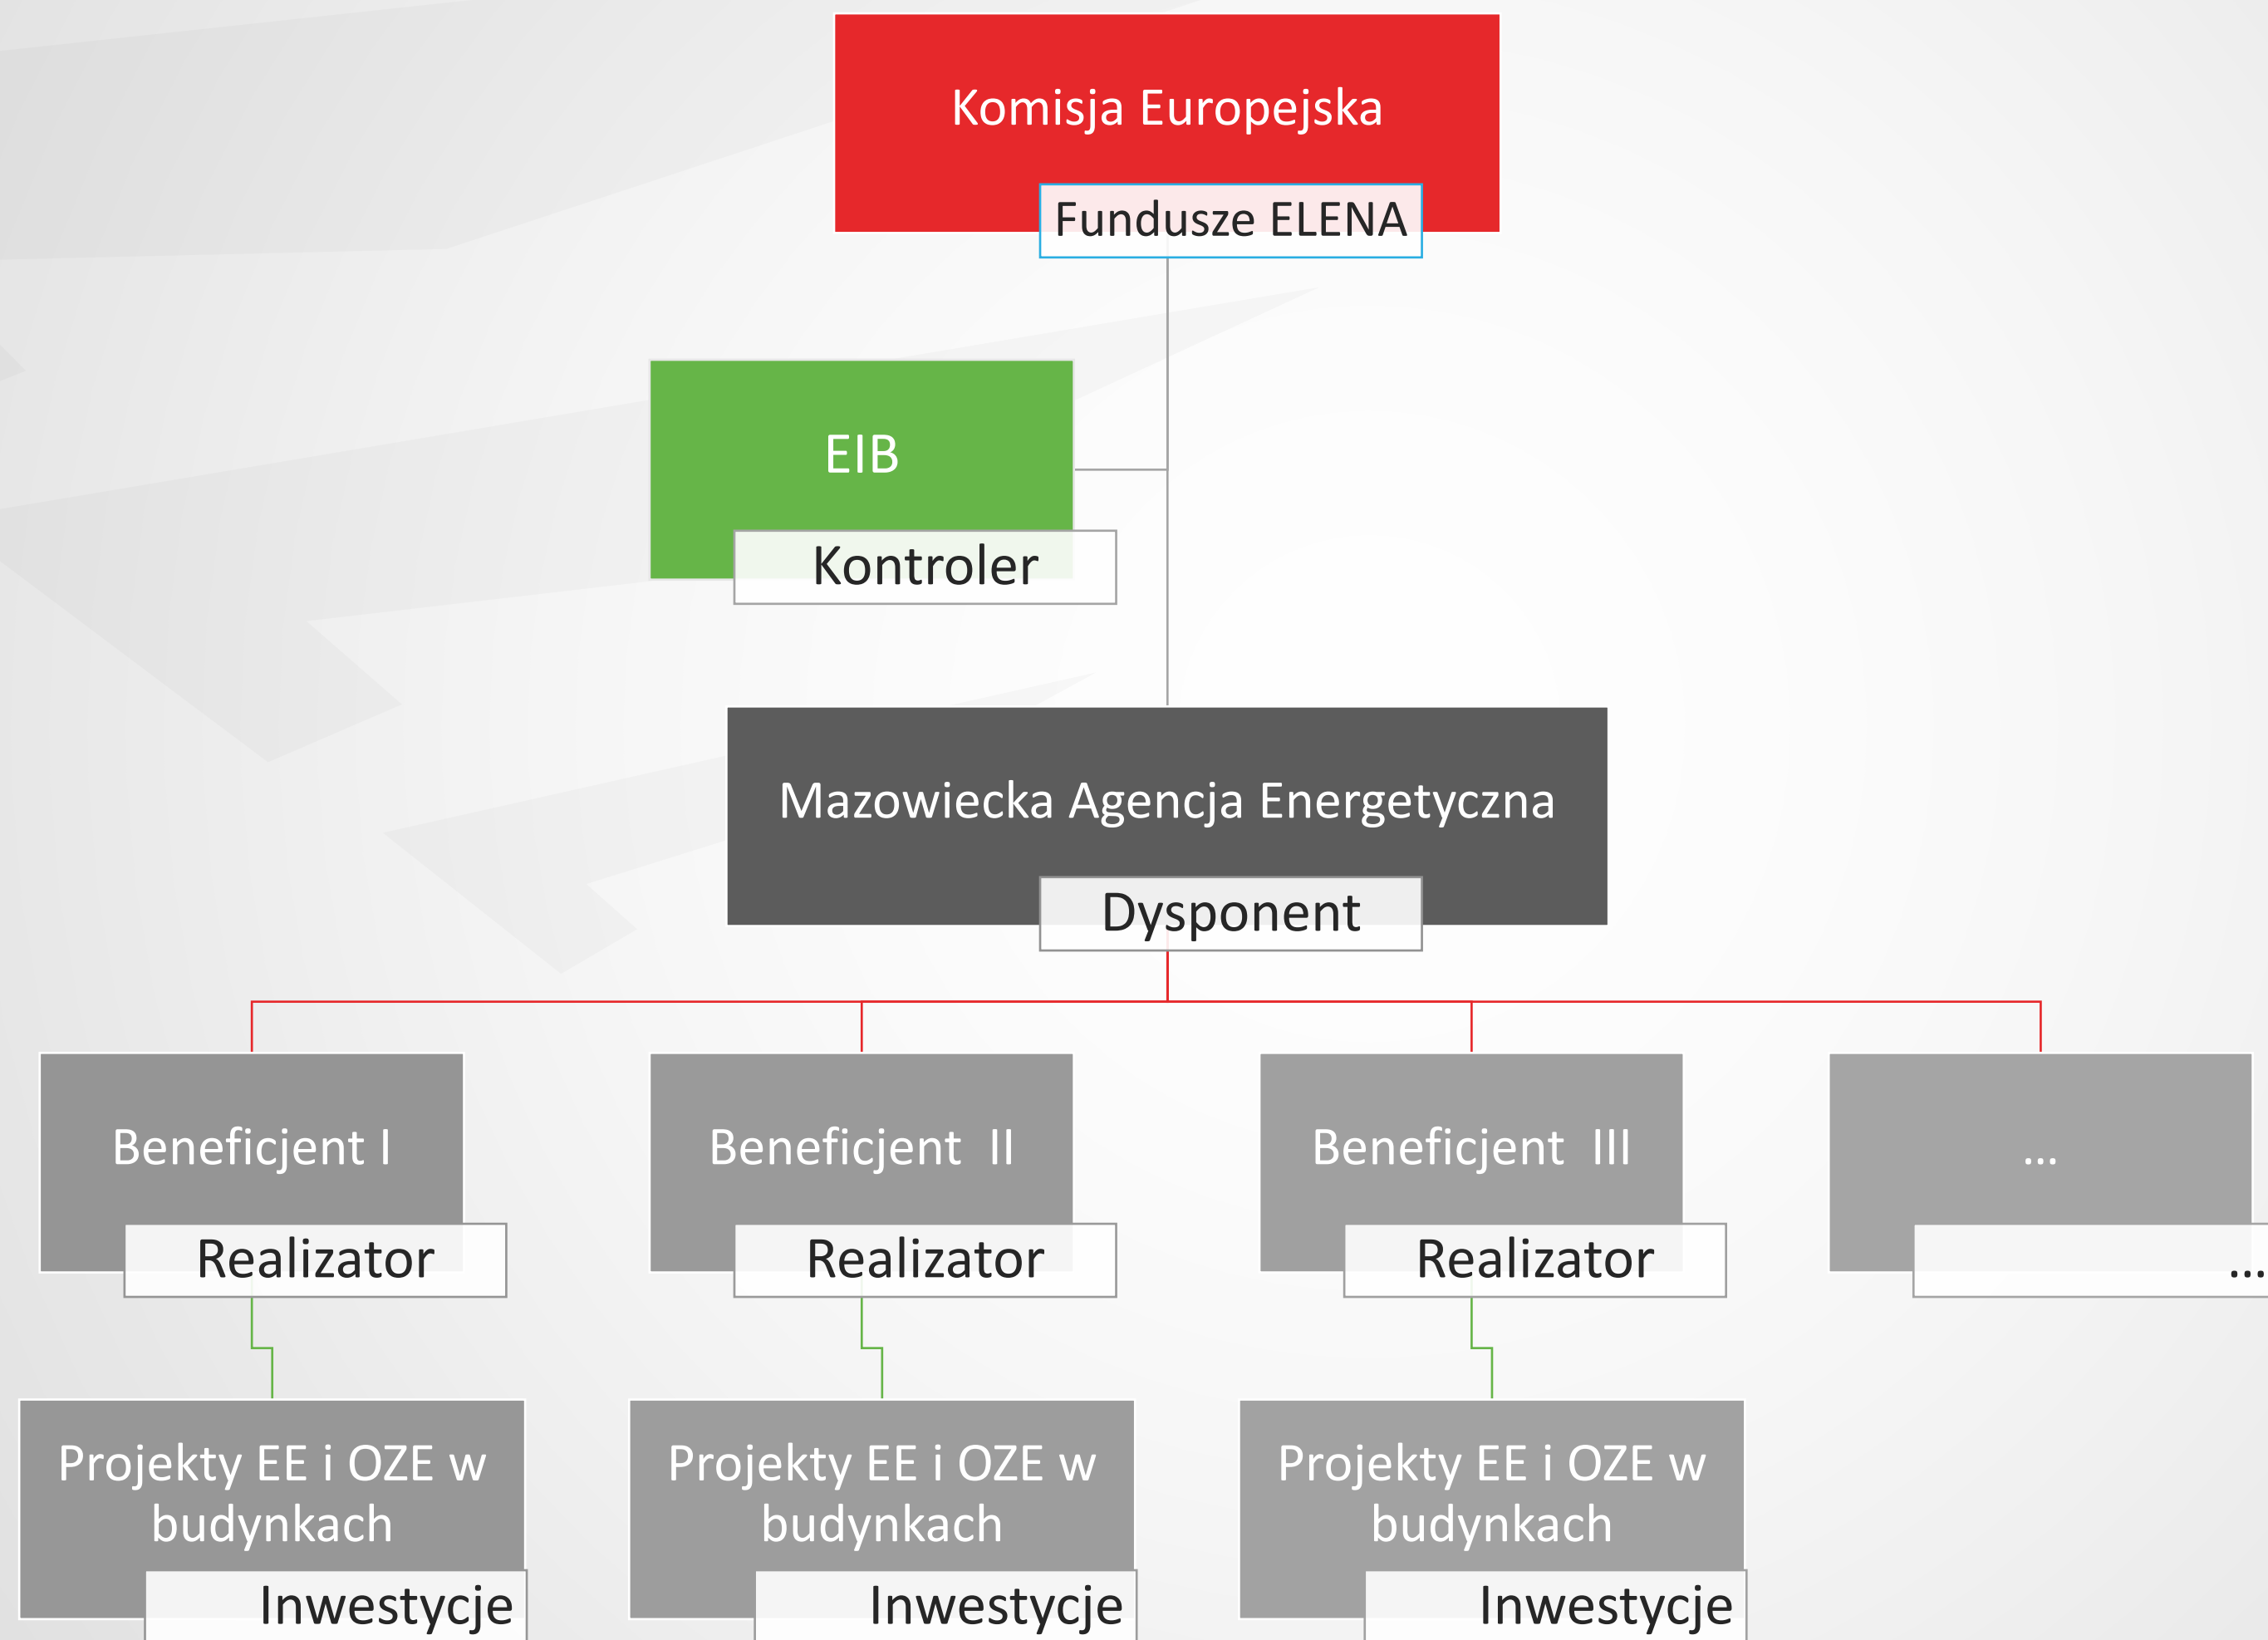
Komisja Europejska

Fundusze ELENA

EIB

Kontroler

Mazowiecka Agencja Energetyczna

Dysponent

Beneficjent I

Realizator

Beneficjent II

Realizator

Beneficjent III

Realizator

...

...

Projekty EE i OZE w budynkach

Inwestycje

Projekty EE i OZE w budynkach

Inwestycje

Projekty EE i OZE w budynkach

Inwestycje